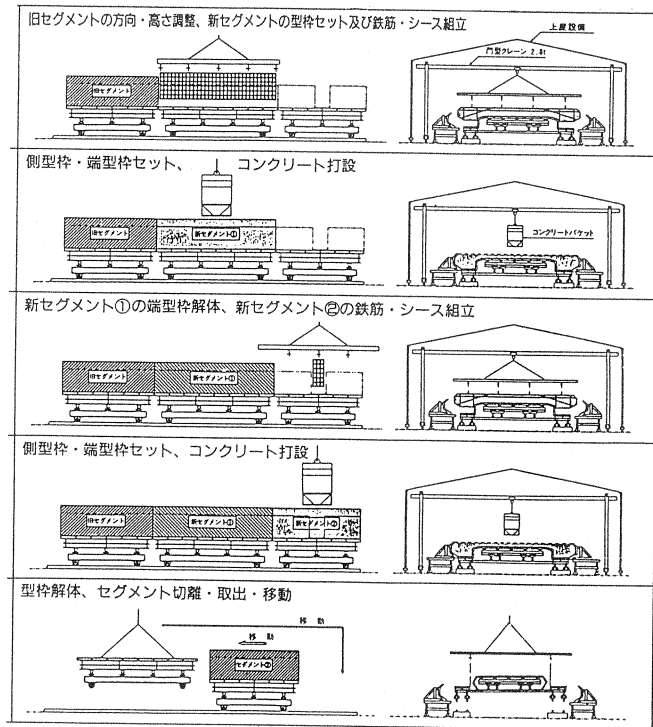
旧セグメントの方向・高さ調整、新セグメントの型枠セット及び鉄筋・シース組立

旧セグメント

上屋設備

門型クレーン 2.8t

側型枠・端型枠セット、 コンクリート打設

旧セグメント

新セグメント①

コンクリートバケット

新セグメント①の端型枠解体、新セグメント②の鉄筋・シース組立

旧セグメント

新セグメント①

側型枠・端型枠セット、コンクリート打設

旧セグメント

新セグメント①

新セグメント②

型枠解体、セグメント切離・取出・移動

移動

移動

セグメント②